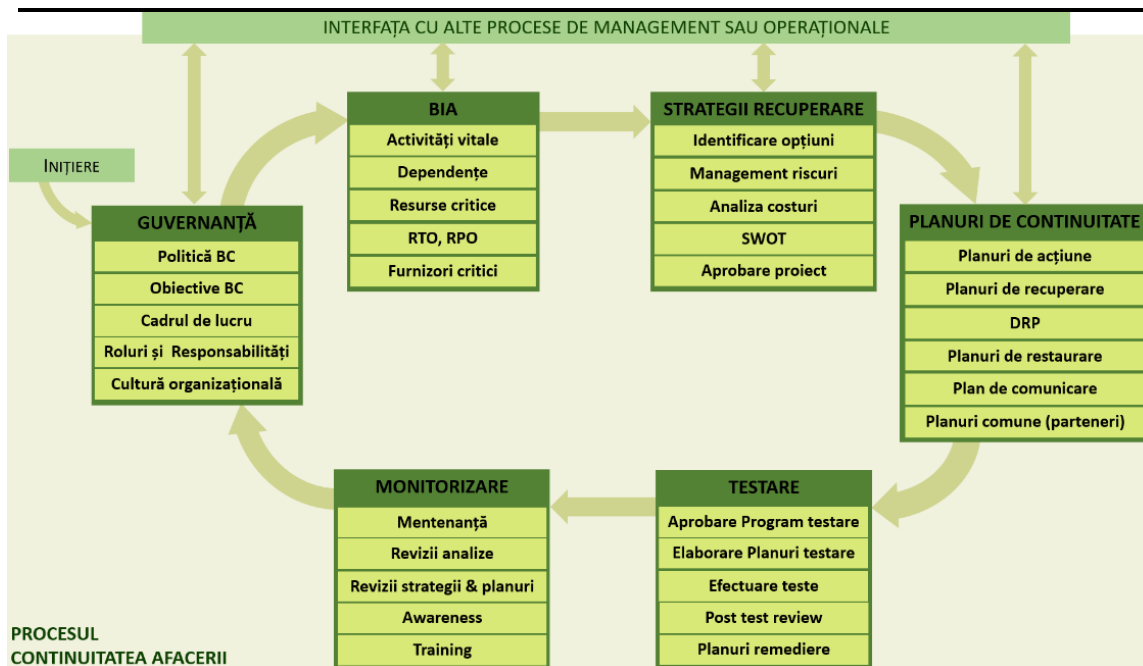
INTERFAȚA CU ALTE PROCESE DE MANAGEMENT SAU OPERAȚIONALE

INIȚIERE

GUVERNANȚĂ
Politică BC
Obiective BC
Cadrul de lucru
Roluri și Responsabilități
Cultură organizațională

BIA
Activități vitale
Dependențe
Resurse critice
RTO, RPO
Furnizori critici

STRATEGII RECUPERARE
Identificare opțiuni
Management riscuri
Analiza costuri
SWOT
Aprobare proiect

PLANURI DE CONTINUITATE
Planuri de acțiune
Planuri de recuperare
DRP
Planuri de restaurare
Plan de comunicare
Planuri comune (parteneri)

TESTARE
Aprobare Program testare
Elaborare Planuri testare
Efectuare teste
Post test review
Planuri remediere

MONITORIZARE
Mentenanță
Revizii analize
Revizii strategii & planuri
Awareness
Training

PROCESUL
CONTINUITATEA AFACERII